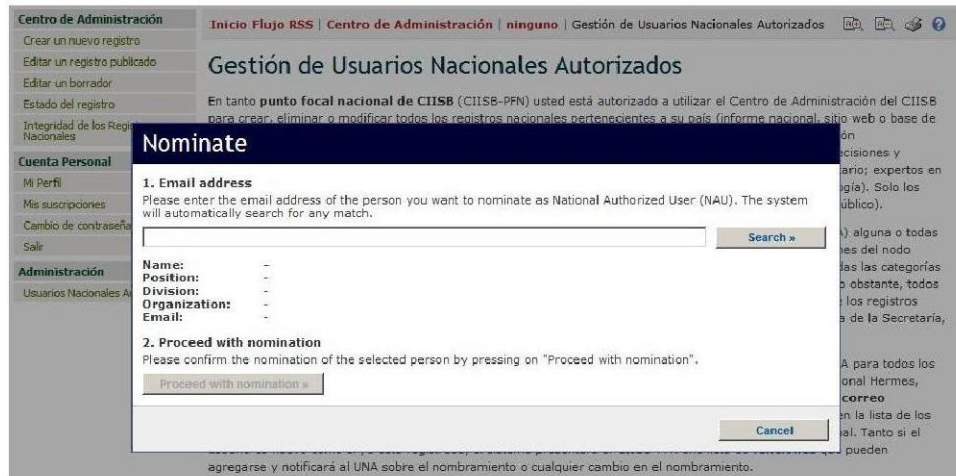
Centro de Administración
Crear un nuevo registro
Editar un registro publicado
Editar un borrador
Estado del registro
Integridad de los Regi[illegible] Nacionales
Cuenta Personal
Mi Perfil
Mis suscripciones
Cambio de contraseña
Salir
Administración
Usuarios Nacionales A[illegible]

Inicio Flujo RSS | Centro de Administración | ninguno | Gestión de Usuarios Nacionales Autorizados

Gestión de Usuarios Nacionales Autorizados

En tanto punto focal nacional de CIISB (CIISB-PFN) usted está autorizado a utilizar el Centro de Administración del CIISB para crear, eliminar o modificar todos los registros nacionales pertenecientes a su país (informe nacional, sitio web o base de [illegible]ión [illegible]ecisiones y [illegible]ario; expertos en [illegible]gía). Solo los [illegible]úblico).

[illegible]) alguna o todas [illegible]es del nodo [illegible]das las categorías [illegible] obstante, todos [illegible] los registros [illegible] de la Secretaría,

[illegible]A para todos los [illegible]onal Hermes, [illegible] correo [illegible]n la lista de los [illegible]al. Tanto si el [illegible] que pueden agregarse y notificará al UNA sobre el nombramiento o cualquier cambio en el nombramiento.

Nominate

1. Email address
Please enter the email address of the person you want to nominate as National Authorized User (NAU). The system will automatically search for any match.

Search »

Name: -
Position: -
Division: -
Organization: -
Email: -

2. Proceed with nomination
Please confirm the nomination of the selected person by pressing on "Proceed with nomination".

Proceed with nomination »

Cancel